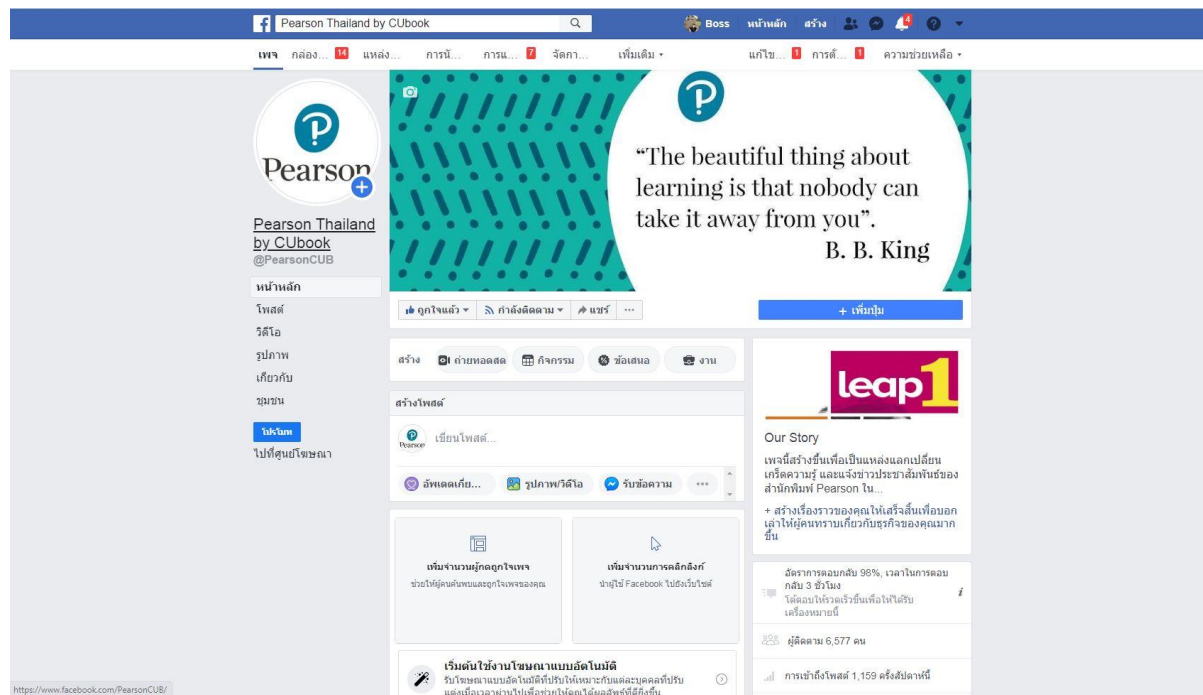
Pearson Thailand by CUbook

Boss หน้าหลัก สร้าง 4

เพจ กล่อง... 14 แหล่ง... การนั... การแ... 7 จัดกา... เพิ่มเติม ▾ แก้ไข... 1 การตั้... 1 ความช่วยเหลือ ▾

Pearson

Pearson Thailand by CUbook
@PearsonCUB

หน้าหลัก
โพสต์
วิดีโอ
รูปภาพ
เกี่ยวกับ
ชุมชน

โปรโมท
ไปที่ศูนย์โฆษณา

"The beautiful thing about learning is that nobody can take it away from you".
B. B. King

ถูกใจแล้ว ▾ กำลังติดตาม ▾ แชร์ ···

+ เพิ่มปุ่ม

สร้าง ถ่ายทอดสด กิจกรรม ข้อเสนอ งาน

สร้างโพสต์

เขียนโพสต์...

อัพเดตเกี่ย... รูปภาพ/วิดีโอ รับข้อความ ···

เพิ่มจำนวนผู้กดถูกใจเพจ
ช่วยให้ผู้คนค้นพบและถูกใจเพจของคุณ

เพิ่มจำนวนการคลิกลิงก์
นำผู้ใช้ Facebook ไปยังเว็บไซต์

เริ่มต้นใช้งานโฆษณาแบบอัตโนมัติ
รับโฆษณาแบบอัตโนมัติที่ปรับให้เหมาะกับแต่ละบุคคลที่ปรับ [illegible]

leap1

Our Story
เพจนี้สร้างขึ้นเพื่อเป็นแหล่งแลกเปลี่ยนเกร็ดความรู้ และแจ้งข่าวประชาสัมพันธ์ของสำนักพิมพ์ Pearson ใน...

+ สร้างเรื่องราวของคุณให้เสร็จสิ้นเพื่อบอกเล่าให้ผู้คนทราบเกี่ยวกับธุรกิจของคุณมากขึ้น

อัตราการตอบกลับ 98%, เวลาในการตอบกลับ 3 ชั่วโมง
โต้ตอบให้รวดเร็วขึ้นเพื่อให้ได้รับเครื่องหมายนี้

ผู้ติดตาม 6,577 คน

การเข้าถึงโพสต์ 1,159 ครั้งสัปดาห์นี้

https://www.facebook.com/PearsonCUB/